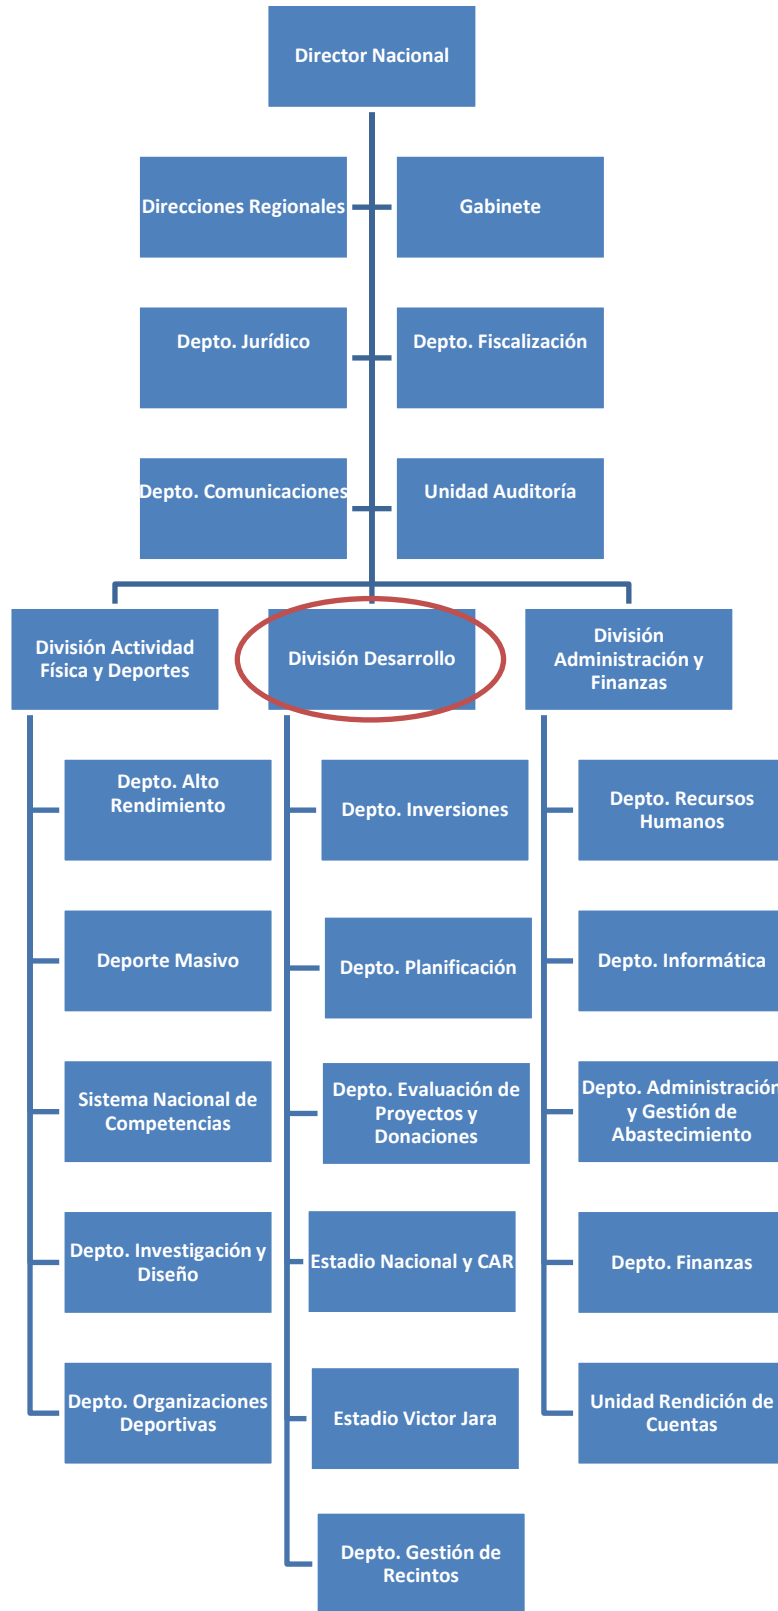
Director Nacional

Direcciones Regionales

Gabinete

Depto. Jurídico

Depto. Fiscalización

Depto. Comunicaciones

Unidad Auditoría

División Actividad Física y Deportes

División Desarrollo

División Administración y Finanzas

Depto. Alto Rendimiento

Deporte Masivo

Sistema Nacional de Competencias

Depto. Investigación y Diseño

Depto. Organizaciones Deportivas

Depto. Inversiones

Depto. Planificación

Depto. Evaluación de Proyectos y Donaciones

Estadio Nacional y CAR

Estadio Victor Jara

Depto. Gestión de Recintos

Depto. Recursos Humanos

Depto. Informática

Depto. Administración y Gestión de Abastecimiento

Depto. Finanzas

Unidad Rendición de Cuentas